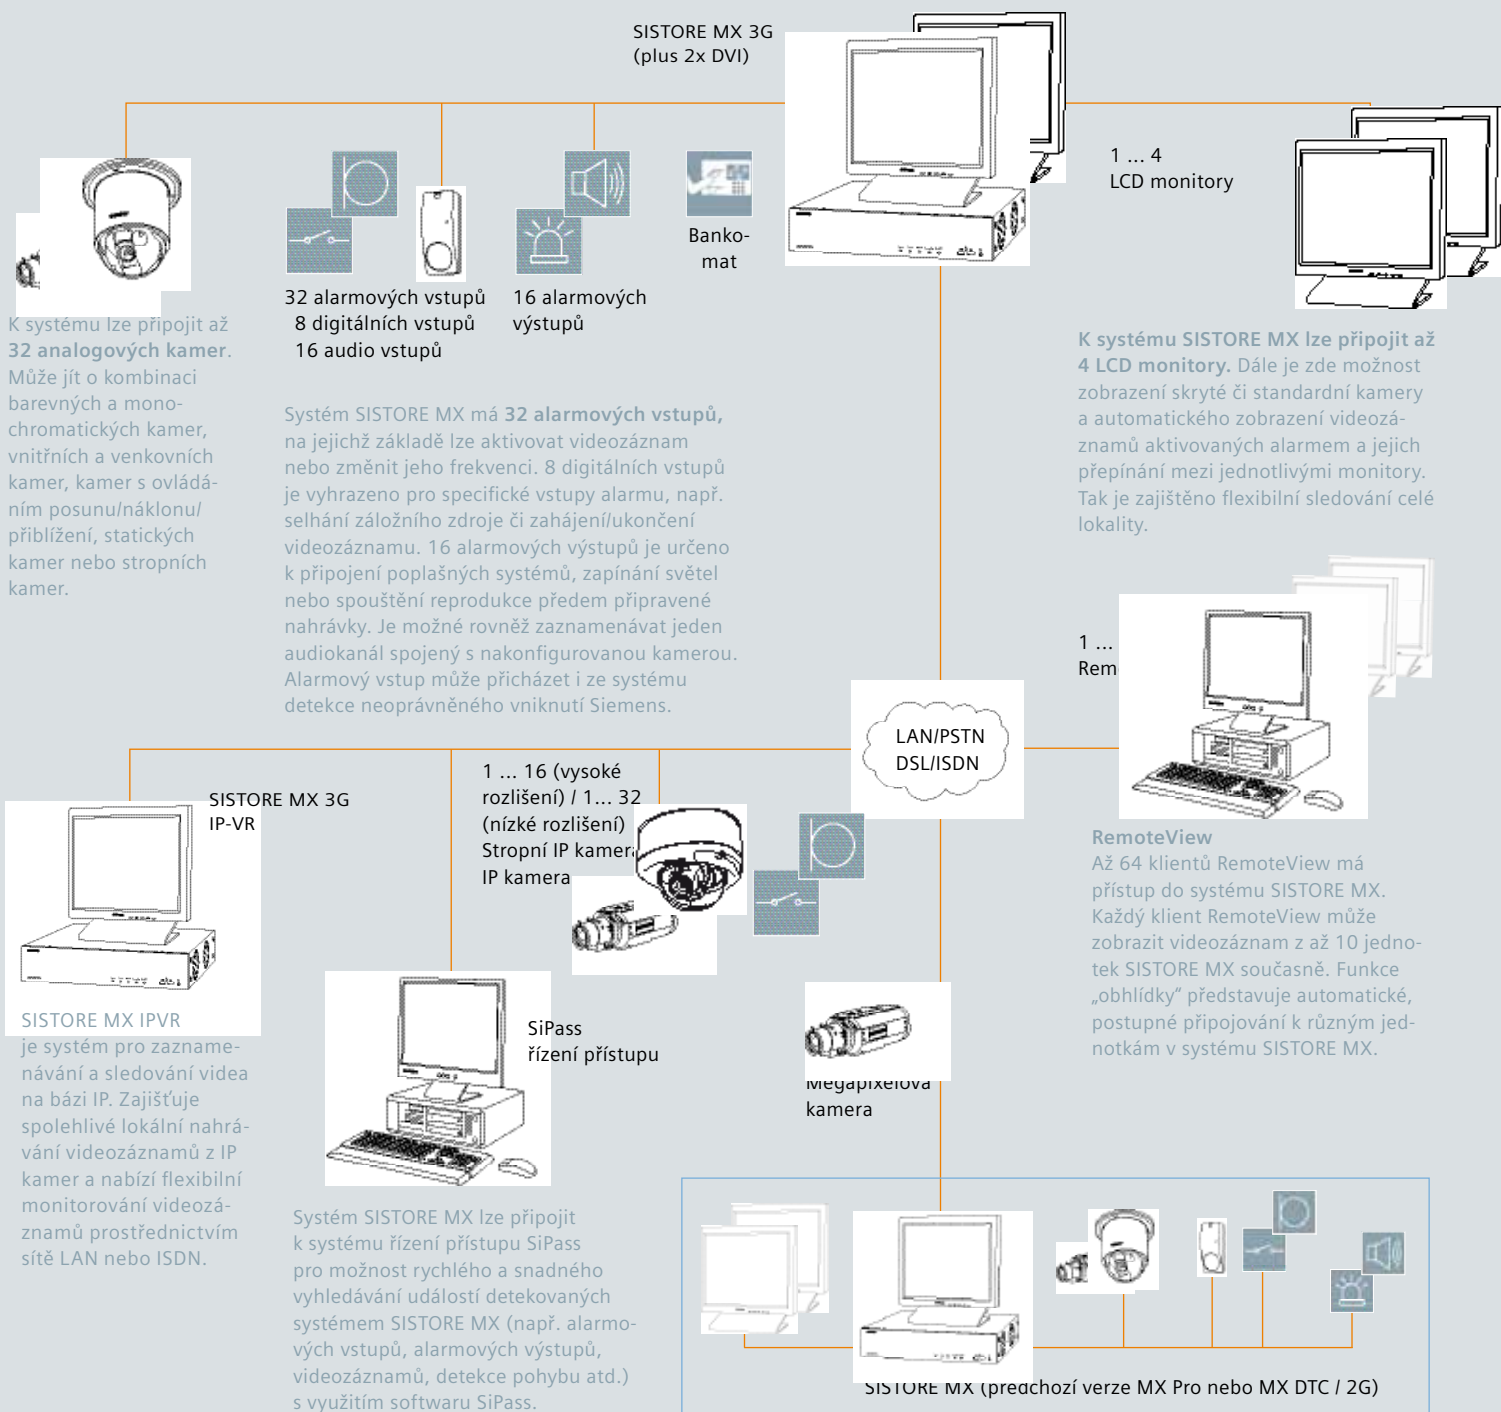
SISTORE MX 3G
(plus 2x DVI)

1 ... 4
LCD monitory

32 alarmových vstupů
8 digitálních vstupů
16 audio vstupů

16 alarmových výstupů

Bankomat

K systému lze připojit až 32 analogových kamer. Může jít o kombinaci barevných a monochromatických kamer, vnitřních a venkovních kamer, kamer s ovládáním posunu/náklonu/přiblížení, statických kamer nebo stropních kamer.

Systém SISTORE MX má 32 alarmových vstupů, na jejichž základě lze aktivovat videozáznam nebo změnit jeho frekvenci. 8 digitálních vstupů je vyhrazeno pro specifické vstupy alarmu, např. selhání záložního zdroje či zahájení/ukončení videozáznamu. 16 alarmových výstupů je určeno k připojení poplašných systémů, zapínání světel nebo spouštění reprodukce předem připravené nahrávky. Je možné rovněž zaznamenávat jeden audiokanál spojený s nakonfigurovanou kamerou. Alarmový vstup může přicházet i ze systému detekce neoprávněného vniknutí Siemens.

K systému SISTORE MX lze připojit až 4 LCD monitory. Dále je zde možnost zobrazení skryté či standardní kamery a automatického zobrazení videozáznamů aktivovaných alarmem a jejich přepínání mezi jednotlivými monitory. Tak je zajištěno flexibilní sledování celé lokality.

1 ...
Rem

LAN/PSTN
DSL/ISDN

SISTORE MX 3G
IP-VR

1 ... 16 (vysoké rozlišení) / 1... 32 (nízké rozlišení)
Stropní IP kamera
IP kamera

RemoteView
Až 64 klientů RemoteView má přístup do systému SISTORE MX. Každý klient RemoteView může zobrazit videozáznam z až 10 jednotek SISTORE MX současně. Funkce „obhlídky“ představuje automatické, postupné připojování k různým jednotkám v systému SISTORE MX.

SISTORE MX IPVR
je systém pro zaznamenávání a sledování videa na bázi IP. Zajišťuje spolehlivé lokální nahrávání videozáznamů z IP kamer a nabízí flexibilní monitorování videozáznamů prostřednictvím sítě LAN nebo ISDN.

SiPass
řízení přístupu

Megapixelová
kamera

Systém SISTORE MX lze připojit k systému řízení přístupu SiPass pro možnost rychlého a snadného vyhledávání událostí detekovaných systémem SISTORE MX (např. alarmových vstupů, alarmových výstupů, videozáznamů, detekce pohybu atd.) s využitím softwaru SiPass.

SISTORE MX (předchozí verze MX Pro nebo MX DTC / 2G)